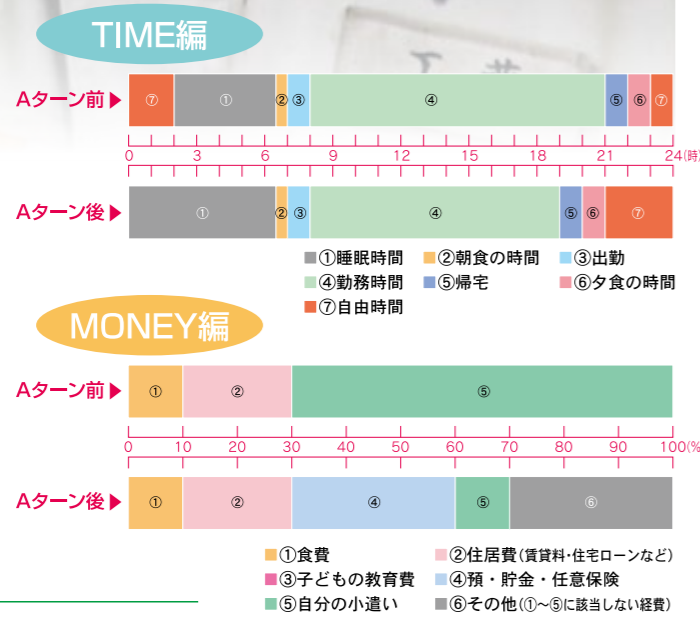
TIME編

Aターン前

⑦ ① ② ③ ④ ⑤ ⑥ ⑦

0 3 6 9 12 15 18 21 24(時

Aターン後

① ② ③ ④ ⑤ ⑥ ⑦

①睡眠時間
②朝食の時間
③出勤
④勤務時間
⑤帰宅
⑥夕食の時間
⑦自由時間

MONEY編

Aターン前

① ② ⑤

0 10 20 30 40 50 60 70 80 90 100(%

Aターン後

① ② ④ ⑤ ⑥

①食費
②住居費(賃貸料・住宅ローンなど)
③子どもの教育費
④預・貯金・任意保険
⑤自分の小遣い
⑥その他(①~⑤に該当しない経費)